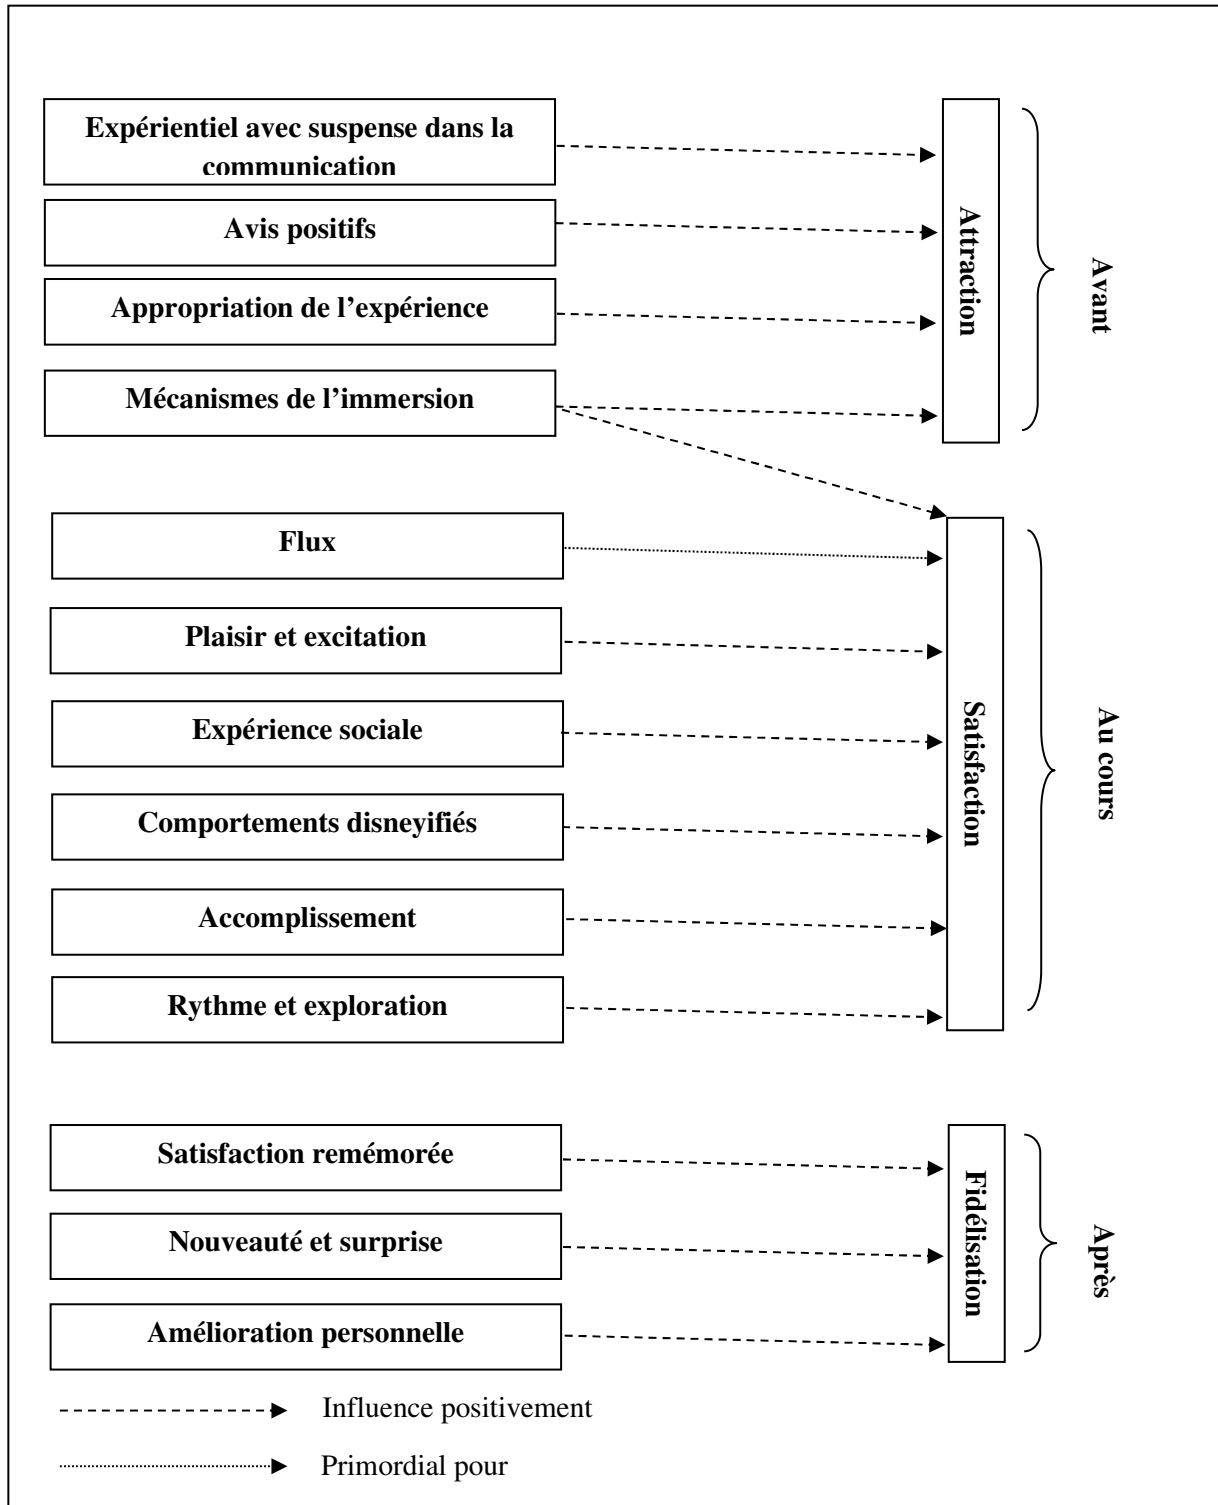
Expérientiel avec suspense dans la communication

Avis positifs

Appropriation de l’expérience

Mécanismes de l’immersion

Attraction

Avant

Flux

Plaisir et excitation

Expérience sociale

Comportements disneyifiés

Accomplissement

Rythme et exploration

Satisfaction

Au cours

Satisfaction remémorée

Nouveauté et surprise

Amélioration personnelle

Fidélisation

Après

Influence positivement

Primordial pour